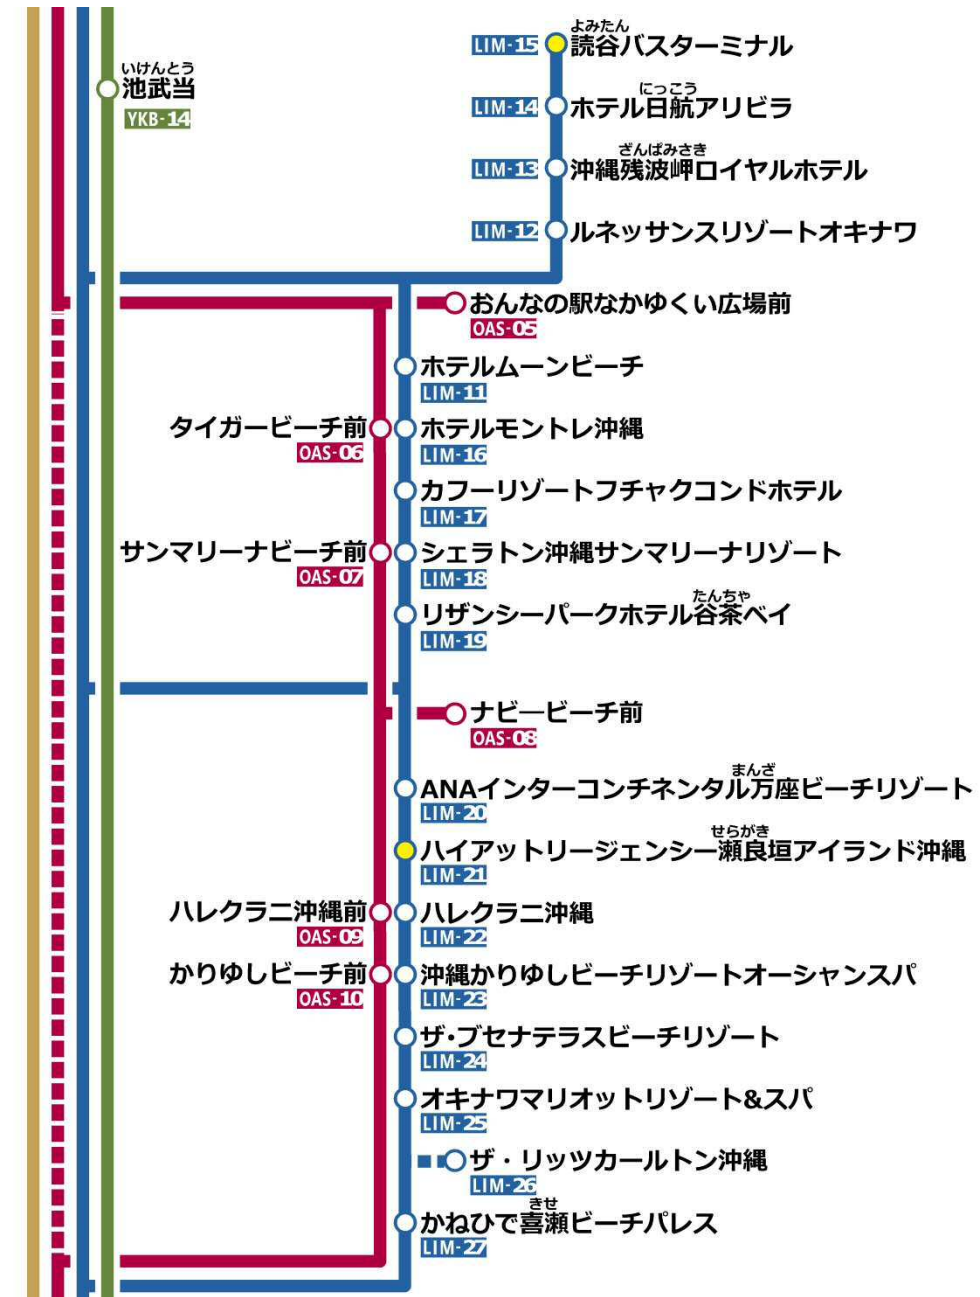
いけんとう
池武当
YKB-14

LIM-15 よみたん
読谷バスターミナル
LIM-14 にっこう
ホテル日航アリビラ
LIM-13 ざんぱみさき
沖縄残波岬ロイヤルホテル
LIM-12 ルネッサンスリゾートオキナワ

おんなの駅なかゆくい広場前
OAS-05
ホテルムーンビーチ
LIM-11
タイガービーチ前
OAS-06
ホテルモントレ沖縄
LIM-16
カフーリゾートフチャクコンドホテル
LIM-17
サンマリーナビーチ前
OAS-07
シェラトン沖縄サンマリーナリゾート
LIM-18
たんちゃ
リザンシーパークホテル谷茶ベイ
LIM-19
ナビ—ビーチ前
OAS-08
まんざ
ANAインターコンチネンタル万座ビーチリゾート
LIM-20
せらがき
ハイアットリージェンシー瀬良垣アイランド沖縄
LIM-21
ハレクラニ沖縄前
OAS-09
ハレクラニ沖縄
LIM-22
かりゆしビーチ前
OAS-10
沖縄かりゆしビーチリゾートオーシャンスパ
LIM-23
ザ・ブセナテラスビーチリゾート
LIM-24
オキナワマリオットリゾート&スパ
LIM-25
ザ・リッツカールトン沖縄
LIM-26
きせ
かねひで喜瀬ビーチパレス
LIM-27